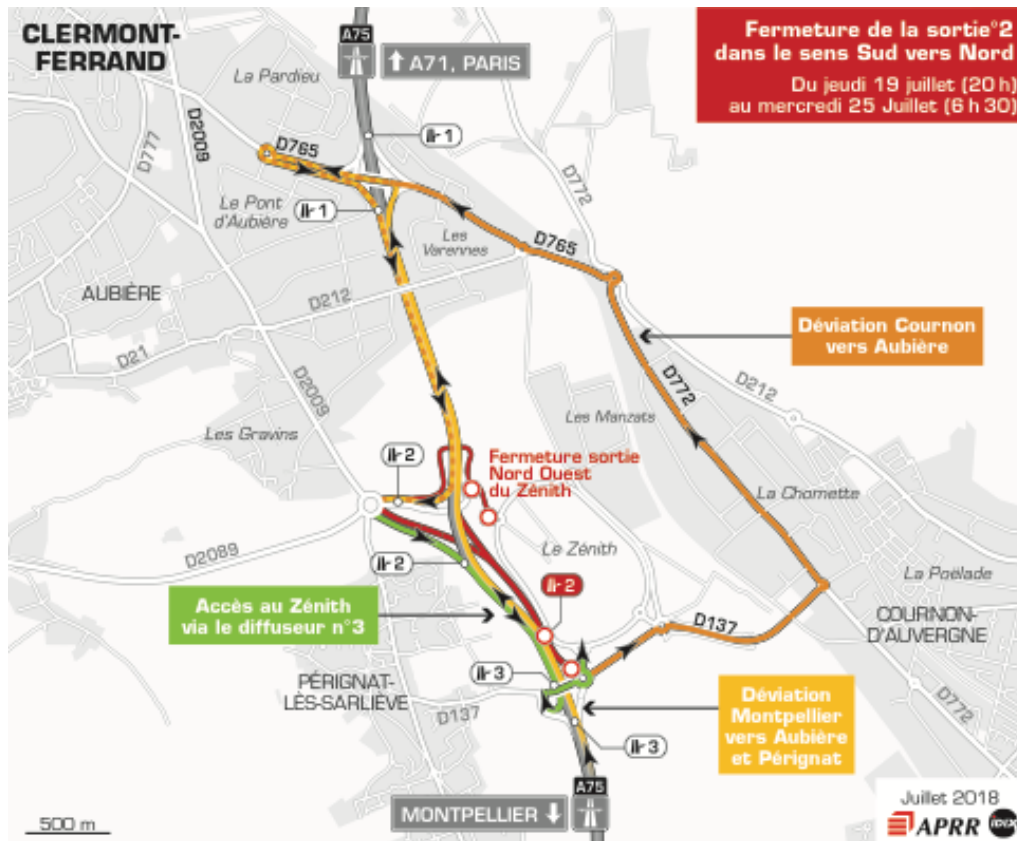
CLERMONT-FERRAND

A75

A71, PARIS

Fermeture de la sortie°2 dans le sens Sud vers Nord

Du jeudi 19 juillet (20 h) au mercredi 25 Juillet (6 h 30)

La Pardieu

D777

D2009

D765

1

Le Pont d'Aubière

1

Les Varennes

D772

D765

AUBIÈRE

D212

Déviation Cournon vers Aubière

D21

D2009

D772

D212

Les Manzats

Les Gravins

2

Fermeture sortie Nord Ouest du Zénith

La Chomette

Le Zénith

D2089

2

2

La Poëlade

Accès au Zénith via le diffuseur n°3

D137

COURNON-D'AUVERGNE

PÉRIGNAT-LÈS-SARLIÈVE

3

D137

Déviation Montpellier vers Aubière et Pérignat

D772

3

A75

500 m

MONTPELLIER

Juillet 2018

APRR